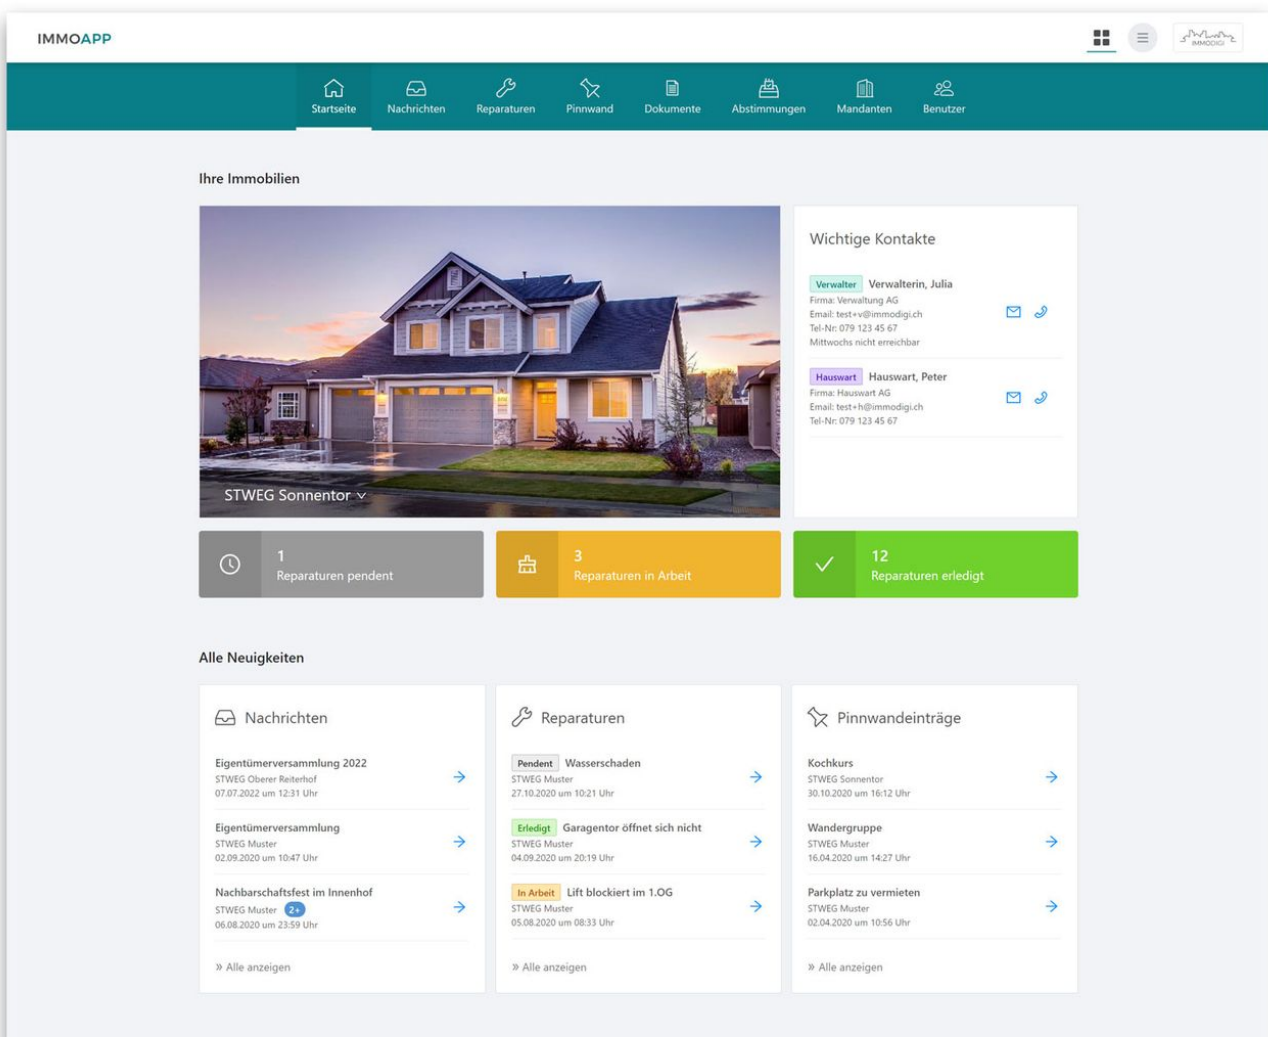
IMMOAPP

IMMODIGI

Startseite Nachrichten Reparaturen Pinnwand Dokumente Abstimmungen Mandanten Benutzer

Ihre Immobilien

STWEG Sonnentor

Wichtige Kontakte

Verwalter Verwalterin, Julia
Firma: Verwaltung AG
Email: test+v@immodigi.ch
Tel-Nr: 079 123 45 67
Mittwochs nicht erreichbar

Hauswart Hauswart, Peter
Firma: Hauswart AG
Email: test+h@immodigi.ch
Tel-Nr: 079 123 45 67

1
Reparaturen pendent

3
Reparaturen in Arbeit

12
Reparaturen erledigt

Alle Neuigkeiten

Nachrichten

Eigentümerversammlung 2022
STWEG Oberer Reiterhof
07.07.2022 um 12:31 Uhr

Eigentümerversammlung
STWEG Muster
02.09.2020 um 10:47 Uhr

Nachbarschaftsfest im Innenhof
STWEG Muster 2+
06.08.2020 um 23:59 Uhr

» Alle anzeigen

Reparaturen

Pendent Wasserschaden
STWEG Muster
27.10.2020 um 10:21 Uhr

Erledigt Garagentor öffnet sich nicht
STWEG Muster
04.09.2020 um 20:19 Uhr

In Arbeit Lift blockiert im 1.OG
STWEG Muster
05.08.2020 um 08:33 Uhr

» Alle anzeigen

Pinnwandeinträge

Kochkurs
STWEG Sonnentor
30.10.2020 um 16:12 Uhr

Wandergruppe
STWEG Muster
16.04.2020 um 14:27 Uhr

Parkplatz zu vermieten
STWEG Muster
02.04.2020 um 10:56 Uhr

» Alle anzeigen